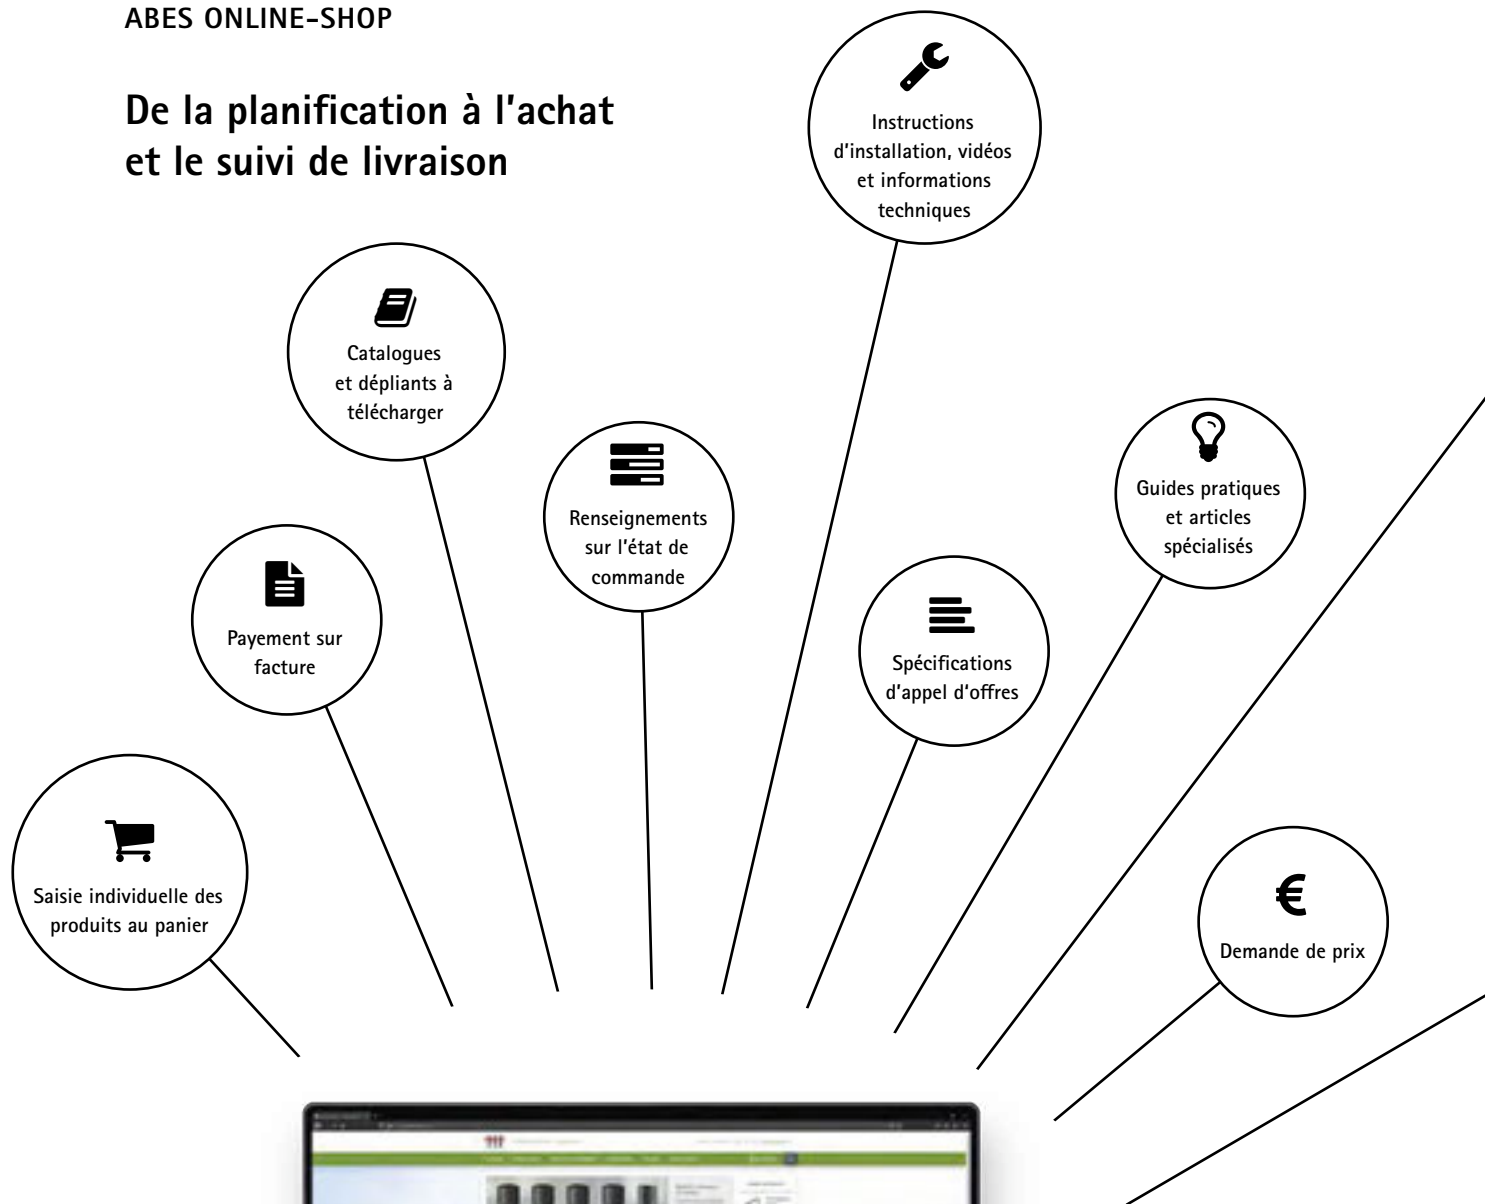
ABES ONLINE-SHOP

De la planification à l'achat et le suivi de livraison

Instructions d'installation, vidéos et informations techniques

Catalogues et dépliants à télécharger

Renseignements sur l'état de commande

Guides pratiques et articles spécialisés

Payement sur facture

Spécifications d'appel d'offres

Saisie individuelle des produits au panier

Demande de prix